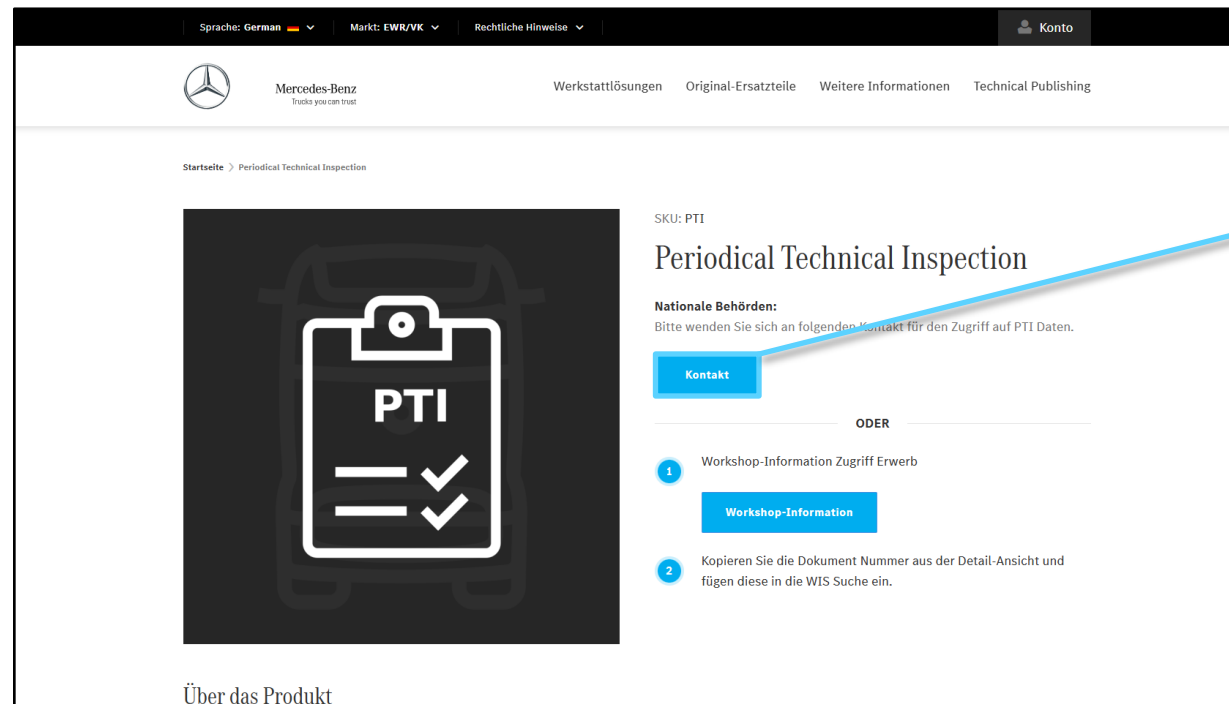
Sprache: German | Markt: EWR/VK | Rechtliche Hinweise | Konto

Mercedes-Benz
Trucks you can trust

Werkstattlösungen | Original-Ersatzteile | Weitere Informationen | Technical Publishing

Startseite > Periodical Technical Inspection

PTI

SKU: PTI

Periodical Technical Inspection

Nationale Behörden:
Bitte wenden Sie sich an folgenden Kontakt für den Zugriff auf PTI Daten.

Kontakt

ODER

1 Workshop-Information Zugriff Erwerb

Workshop-Information

2 Kopieren Sie die Dokument Nummer aus der Detail-Ansicht und fügen diese in die WIS Suche ein.

Über das Produkt